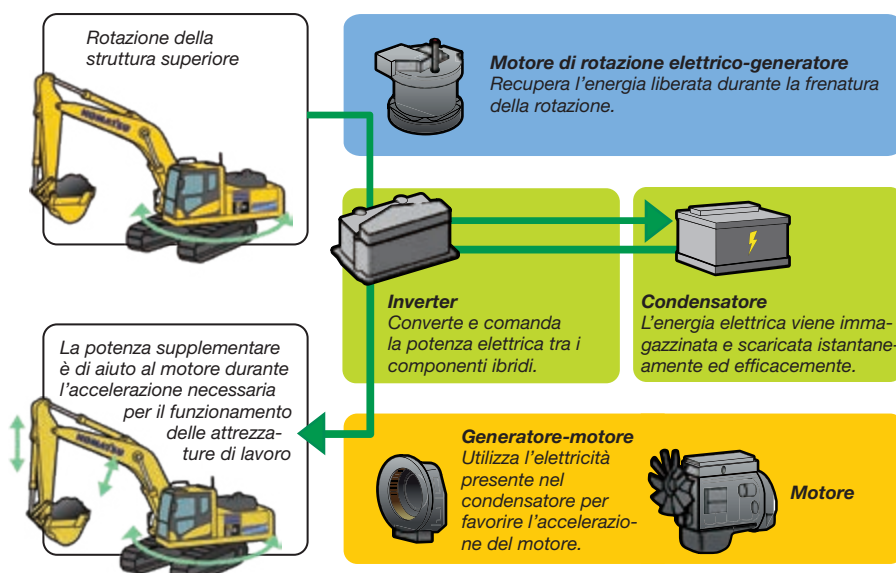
Rotazione della struttura superiore

KOMATSU

Motore di rotazione elettrico-generatore
Recupera l'energia liberata durante la frenatura della rotazione.

Inverter
Converte e comanda la potenza elettrica tra i componenti ibridi.

Condensatore
L'energia elettrica viene immagazzinata e scaricata istantaneamente ed efficacemente.

La potenza supplementare è di aiuto al motore durante l'accelerazione necessaria per il funzionamento delle attrezzature di lavoro

KOMATSU

Generatore-motore
Utilizza l'elettricità presente nel condensatore per favorire l'accelerazione del motore.

Motore